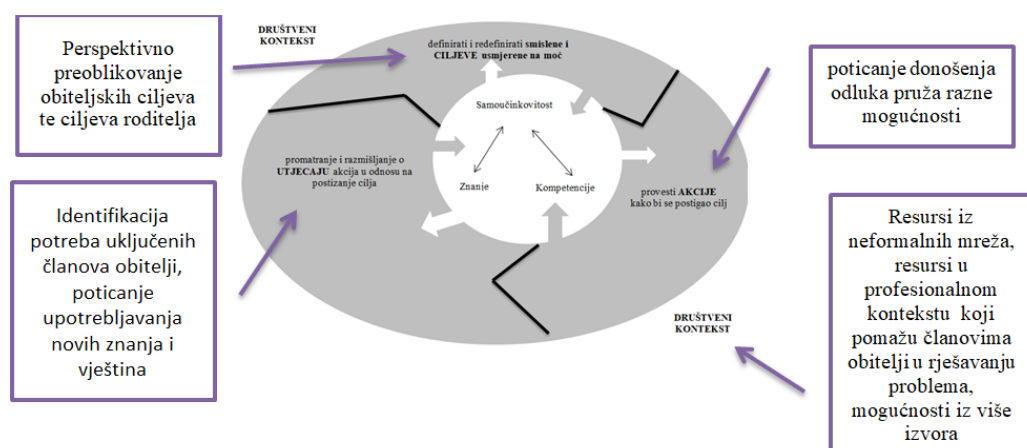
Perspektivno preoblikovanje obiteljskih ciljeva te ciljeva roditelja

DRUŠTVENI KONTEKST

definirati i redefinirati smislene i CILJEVE usmjerene na moć

poticanje donošenja odluka pruža razne mogućnosti

Samoučinkovitost

promatranje i razmišljanje o UTJECAJU akcija u odnosu na postizanje cilja

Znanje

Kompetencije

provesti AKCIJE kako bi se postigao cilj

Identifikacija potreba uključenih članova obitelji, poticanje upotrebljavanja novih znanja i vještina

DRUŠTVENI KONTEKST

Resursi iz neformalnih mreža, resursi u profesionalnom kontekstu koji pomažu članovima obitelji u rješavanju problema, mogućnosti iz više izvora